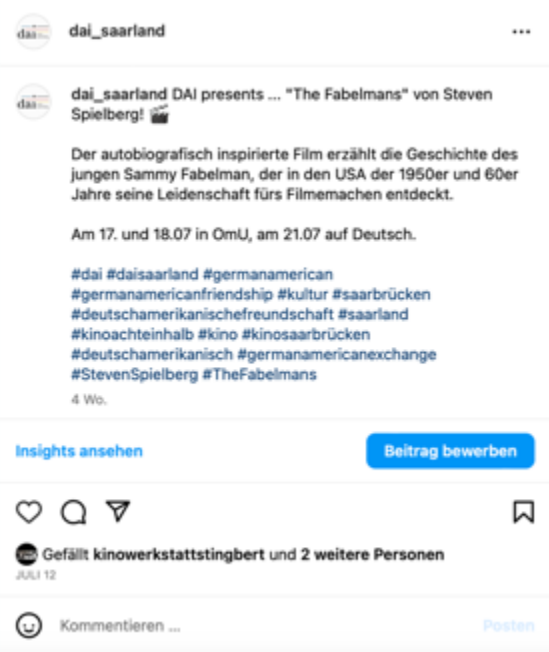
dai
dai_saarland
...

dai
dai_saarland DAI presents ... "The Fabelmans" von Steven Spielberg! 🎬

Der autobiografisch inspirierte Film erzählt die Geschichte des jungen Sammy Fabelman, der in den USA der 1950er und 60er Jahre seine Leidenschaft fürs Filmemachen entdeckt.

Am 17. und 18.07 in OmU, am 21.07 auf Deutsch.

#dai #daisaarland #germanamerican #germanamericanfriendship #kultur #saarbrücken #deutschamerikanischefreundschaft #saarland #kinoachteinhalb #kino #kinosaarbrücken #deutschamerikanisch #germanamericanexchange #StevenSpielberg #TheFabelmans

4 Wo.

Insights ansehen
Beitrag bewerben

Gefällt kinowerkstattstingbert und 2 weitere Personen
JULI 12

Kommentieren ...
Posten